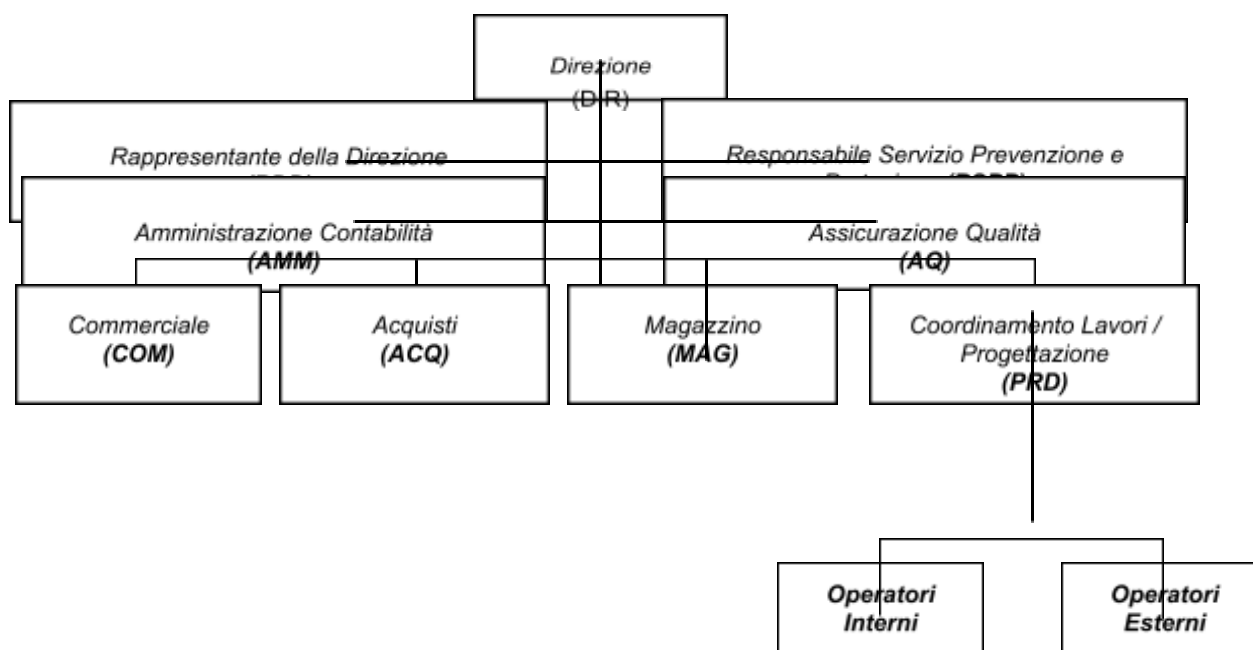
Direzione
(DIR)

Rappresentante della Direzione
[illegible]

Responsabile Servizio Prevenzione e
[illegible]

Amministrazione Contabilità
**(AMM)**

Assicurazione Qualità
**(AQ)**

Commerciale
**(COM)**

Acquisti
**(ACQ)**

Magazzino
**(MAG)**

Coordinamento Lavori / Progettazione
**(PRD)**

**Operatori Interni**

**Operatori Esterni**